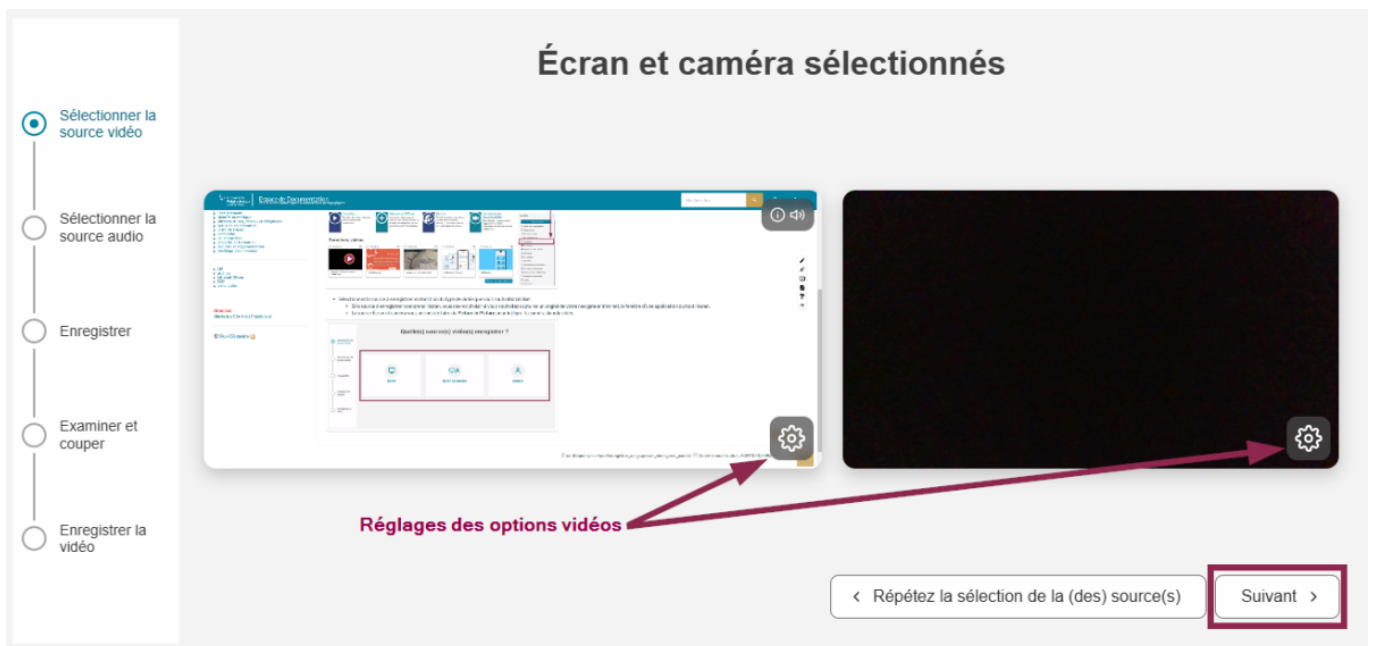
Sélectionner la source vidéo

Sélectionner la source audio

Enregistrer

Examiner et couper

Enregistrer la vidéo

Écran et caméra sélectionnés

Quel(s) source(s) vidéo(s) enregistrer ?

Réglages des options vidéos

‹ Répétez la sélection de la (des) source(s)

Suivant ›